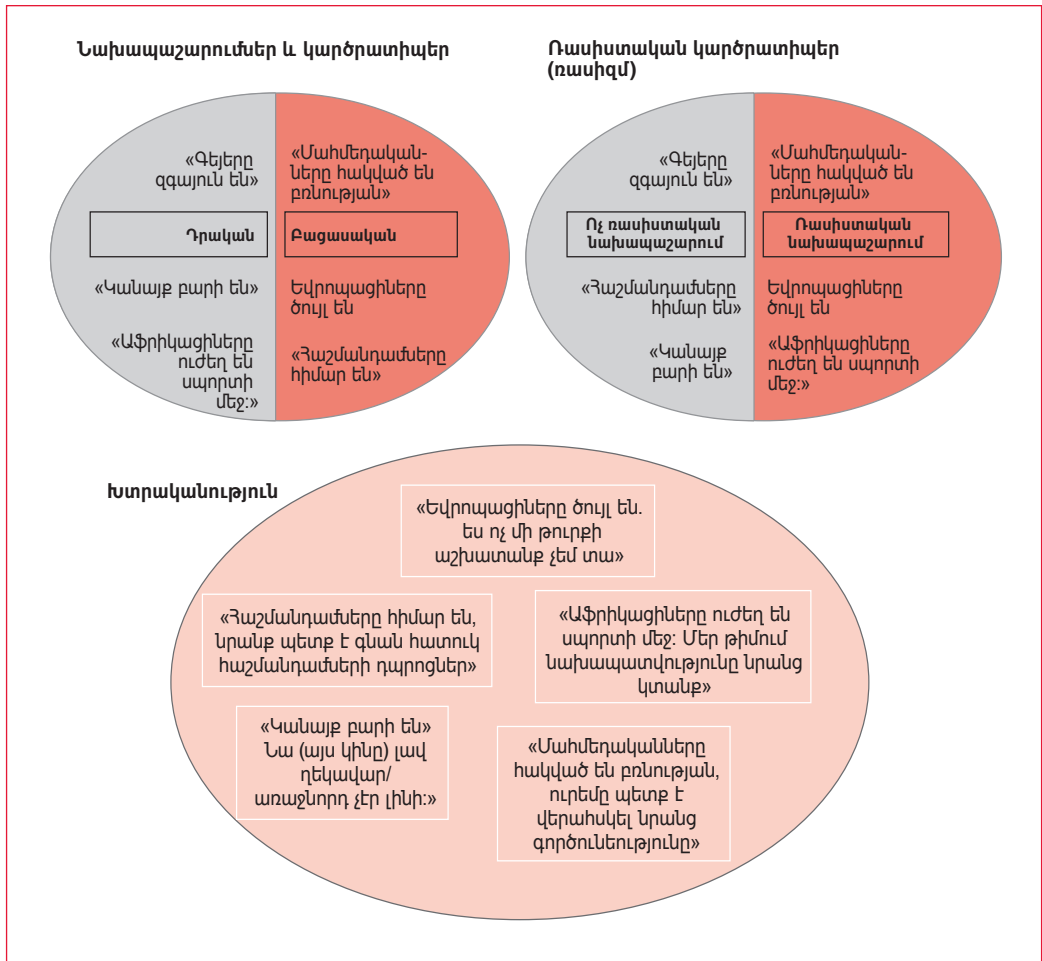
Նախապաշարումներ և կարծրատիպեր

«Գեյերը զգայուն են»

«Մահմեդականները հակված են բռնության»

Դրական

Բացասական

«Կանայք բարի են»

Եվրոպացիները ծույլ են

«Աֆրիկացիները ուժեղ են սպորտի մեջ:»

«Հաշմանդամները հիմար են»

Ռասիստական կարծրատիպեր (ռասիզմ)

«Գեյերը զգայուն են»

«Մահմեդականները հակված են բռնության»

Ոչ ռասիստական նախապաշարում

Ռասիստական նախապաշարում

«Հաշմանդամները հիմար են»

Եվրոպացիները ծույլ են

«Կանայք բարի են»

«Աֆրիկացիները ուժեղ են սպորտի մեջ:»

Խտրականություն

«Եվրոպացիները ծույլ են. ես ոչ մի թուրքի աշխատանք չեմ տա»

«Հաշմանդամները հիմար են, նրանք պետք է գնան հատուկ հաշմանդամների դպրոցներ»

«Աֆրիկացիները ուժեղ են սպորտի մեջ: Մեր թիմում նախապատվությունը նրանց կտանք»

«Կանայք բարի են» Նա (այս կինը) լավ ղեկավար/առաջնորդ չէր լինի:»

«Մահմեդականները հակված են բռնության, ուրեմն պետք է վերահսկել նրանց գործունեությունը»